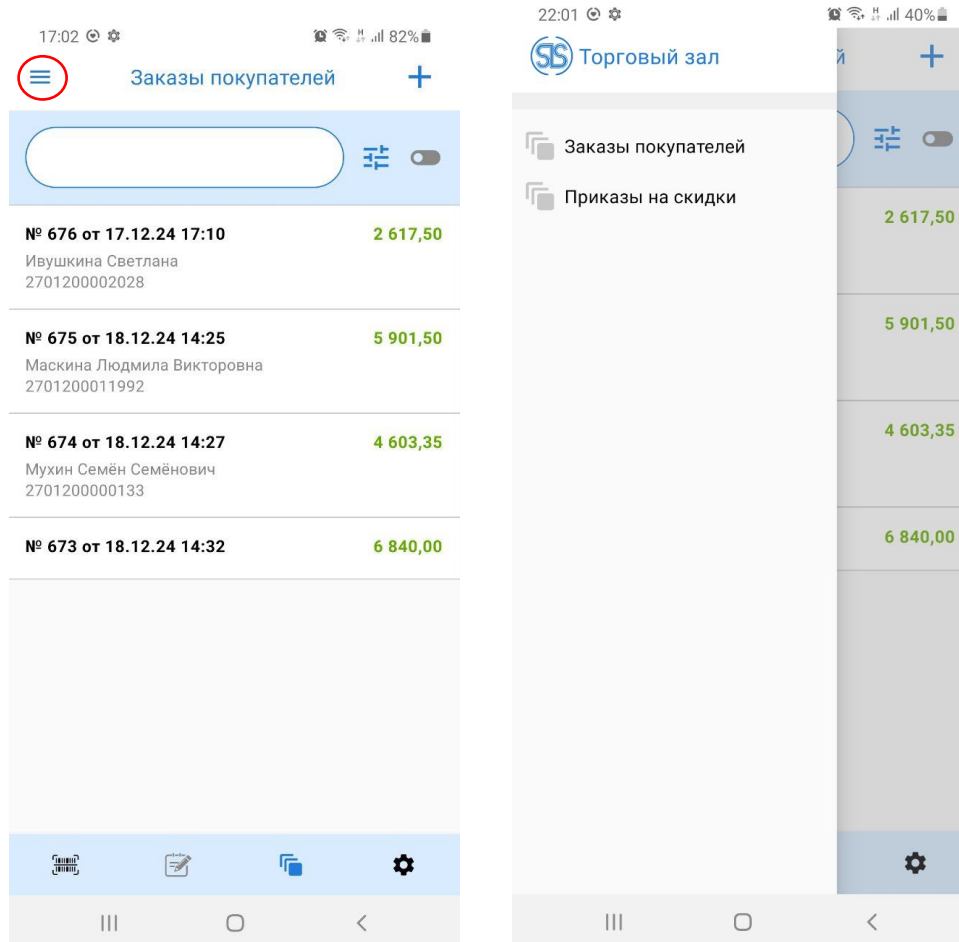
17:02

82%

Заказы покупателей

+

№ 676 от 17.12.24 17:10
2 617,50
Ивушкина Светлана
2701200002028

№ 675 от 18.12.24 14:25
5 901,50
Маскина Людмила Викторовна
2701200011992

№ 674 от 18.12.24 14:27
4 603,35
Мухин Семён Семёнович
2701200000133

№ 673 от 18.12.24 14:32
6 840,00

22:01

40%

Торговый зал

й

+

Заказы покупателей

Приказы на скидки

2 617,50

5 901,50

4 603,35

6 840,00